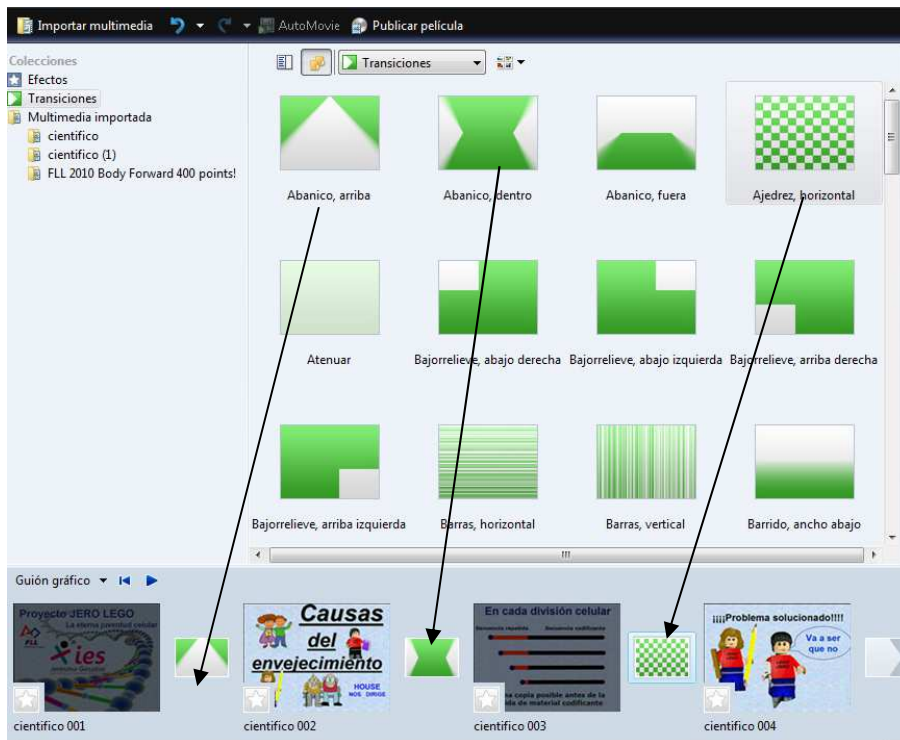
Importar multimedia AutoMovie Publicar película

Colecciones
Efectos
Transiciones
Multimedia importada
cientifico
cientifico (1)
FLL 2010 Body Forward 400 points!

Transiciones

Abanico, arriba
Abanico, dentro
Abanico, fuera
Ajedrez, horizontal
Atenuar
Bajorrelieve, abajo derecha
Bajorrelieve, abajo izquierda
Bajorrelieve, arriba derecha
Bajorrelieve, arriba izquierda
Barras, horizontal
Barras, vertical
Barrido, ancho abajo

Guión gráfico

Proyecto JERO LEGO
La eterna juventud celular
FLL
ies
Causas del envejecimiento
HOUSE
En cada división celular
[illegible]
¡¡¡Problema solucionado!!!!
Va a ser que no

cientifico 001
cientifico 002
cientifico 003
cientifico 004